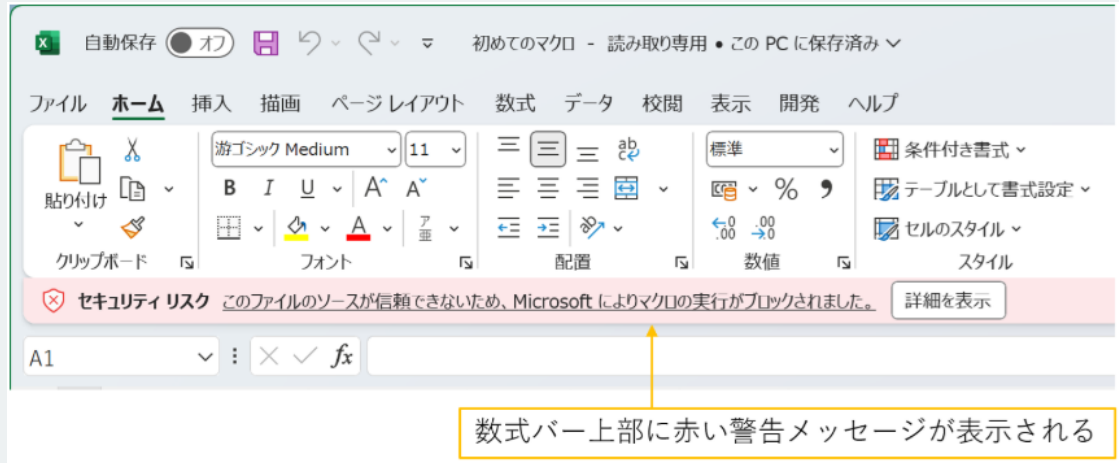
自動保存 オフ 初めてのマクロ - 読み取り専用 • この PC に保存済み

ファイル ホーム 挿入 描画 ページ レイアウト 数式 データ 校閲 表示 開発 ヘルプ

貼り付け クリップボード

游ゴシック Medium 11

B I U A A

フォント

配置

標準 % 

数値

条件付き書式 テーブルとして書式設定 セルのスタイル

スタイル

セキュリティ リスク このファイルのソースが信頼できないため、Microsoft によりマクロの実行がブロックされました。 詳細を表示

A1 $fx$

数式バー上部に赤い警告メッセージが表示される